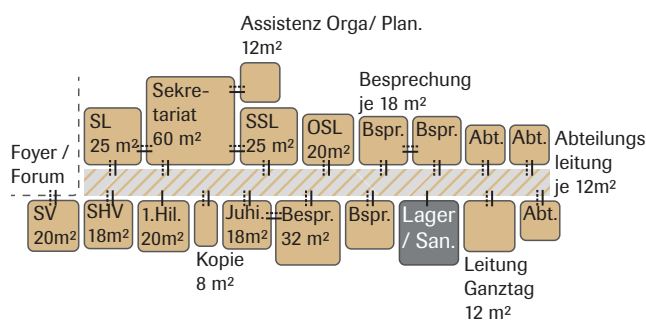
Assistenz Orga/ Plan.
12m²

Sekretariat
60 m²

Besprechung
je 18 m²

SL
25 m²

SSL
25 m²

OSL
20m²

Bspr.

Bspr.

Abt.

Abt.

Abteilungsleitung
je 12m²

Foyer /
Forum

SV
20m²

SHV
18m²

1.Hil.
20m²

Juhi.
18m²

Bespr.
32 m²

Bspr.

Lager
/ San.

Abt.

Kopie
8 m²

Leitung
Ganztag
12 m²